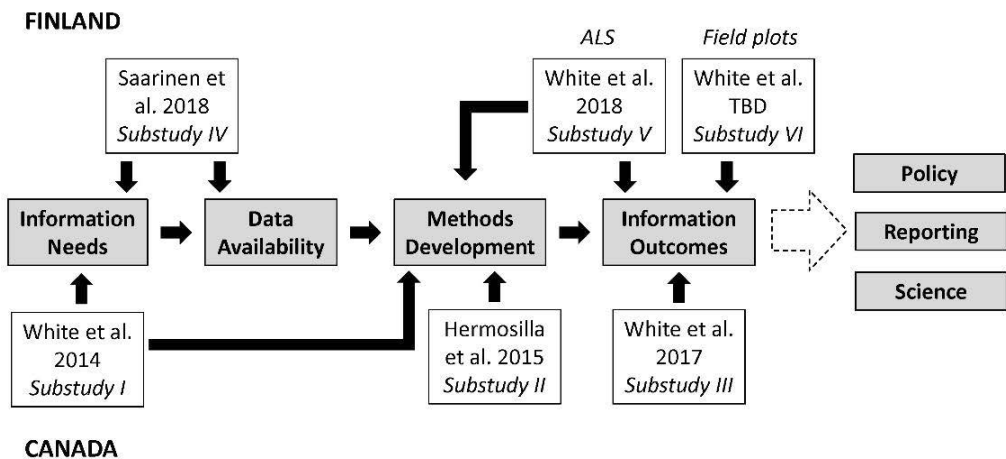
FINLAND

ALS

Field plots

Saarinen et al. 2018 *Substudy IV*

White et al. 2018 *Substudy V*

White et al. TBD *Substudy VI*

Information Needs

Data Availability

Methods Development

Information Outcomes

Policy

Reporting

Science

White et al. 2014 *Substudy I*

Hermosilla et al. 2015 *Substudy II*

White et al. 2017 *Substudy III*

CANADA